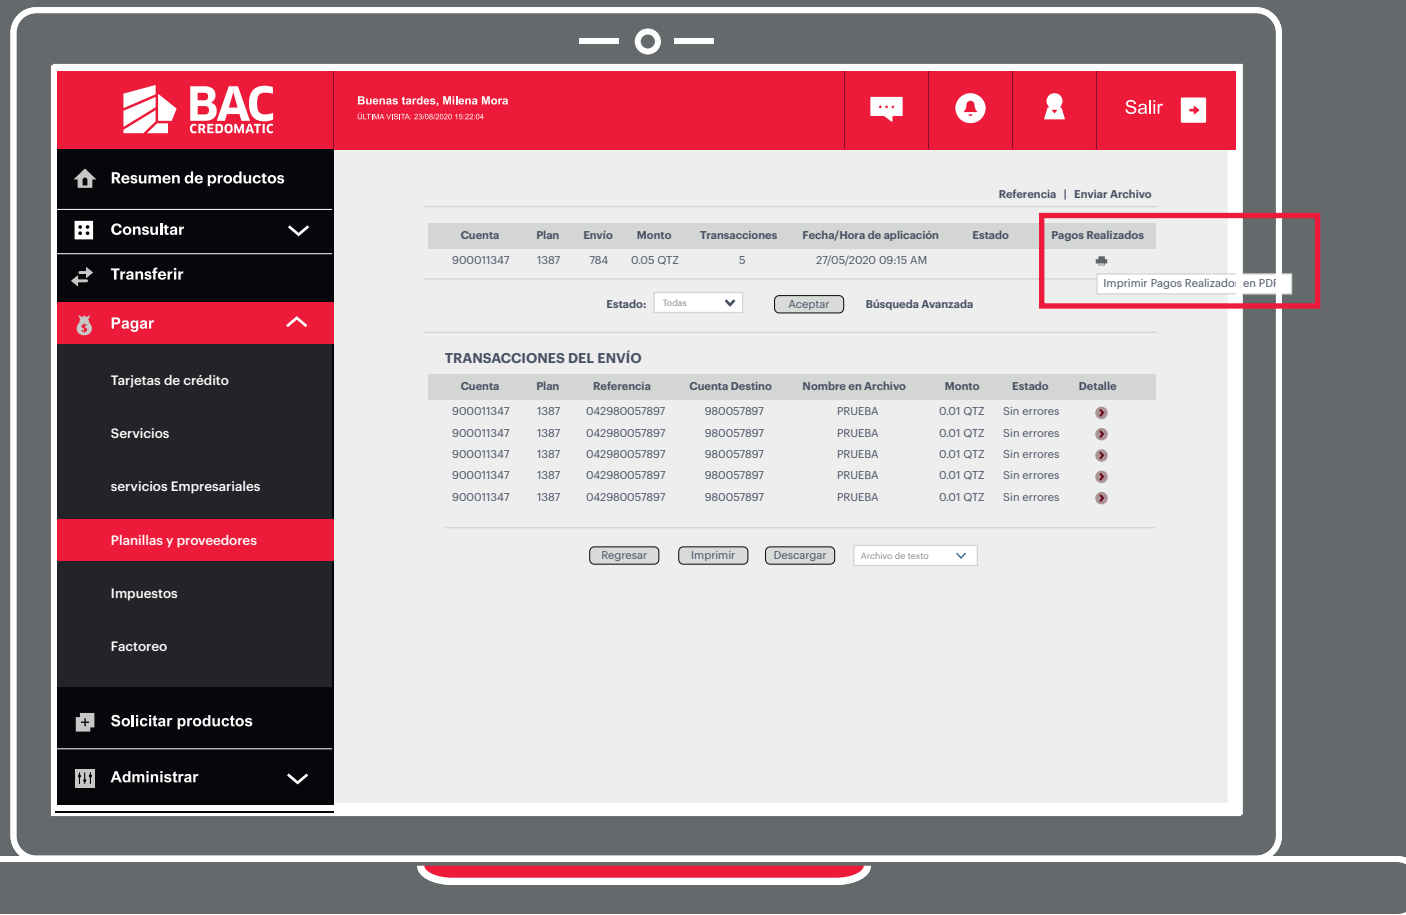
BAC CREDOMATIC

Buenas tardes, Milena Mora
ÚLTIMA VISITA: 23/08/2020 15:22:04

Salir

Resumen de productos
Consultar
Transferir
Pagar
Tarjetas de crédito
Servicios
servicios Empresariales
Planillas y proveedores
Impuestos
Factoreo
Solicitar productos
Administrar

Referencia | Enviar Archivo

| Cuenta | Plan | Envío | Monto | Transacciones | Fecha/Hora de aplicación | Estado | Pagos Realizados |
|---|---|---|---|---|---|---|---|
| 900011347 | 1387 | 784 | 0.05 QTZ | 5 | 27/05/2020 09:15 AM | | |

Imprimir Pagos Realizados en PDF

Estado: Todas Aceptar Búsqueda Avanzada

TRANSACCIONES DEL ENVÍO

| Cuenta | Plan | Referencia | Cuenta Destino | Nombre en Archivo | Monto | Estado | Detalle |
|---|---|---|---|---|---|---|---|
| 900011347 | 1387 | 042980057897 | 980057897 | PRUEBA | 0.01 QTZ | Sin errores | |
| 900011347 | 1387 | 042980057897 | 980057897 | PRUEBA | 0.01 QTZ | Sin errores | |
| 900011347 | 1387 | 042980057897 | 980057897 | PRUEBA | 0.01 QTZ | Sin errores | |
| 900011347 | 1387 | 042980057897 | 980057897 | PRUEBA | 0.01 QTZ | Sin errores | |
| 900011347 | 1387 | 042980057897 | 980057897 | PRUEBA | 0.01 QTZ | Sin errores | |

Regresar Imprimir Descargar Archivo de texto